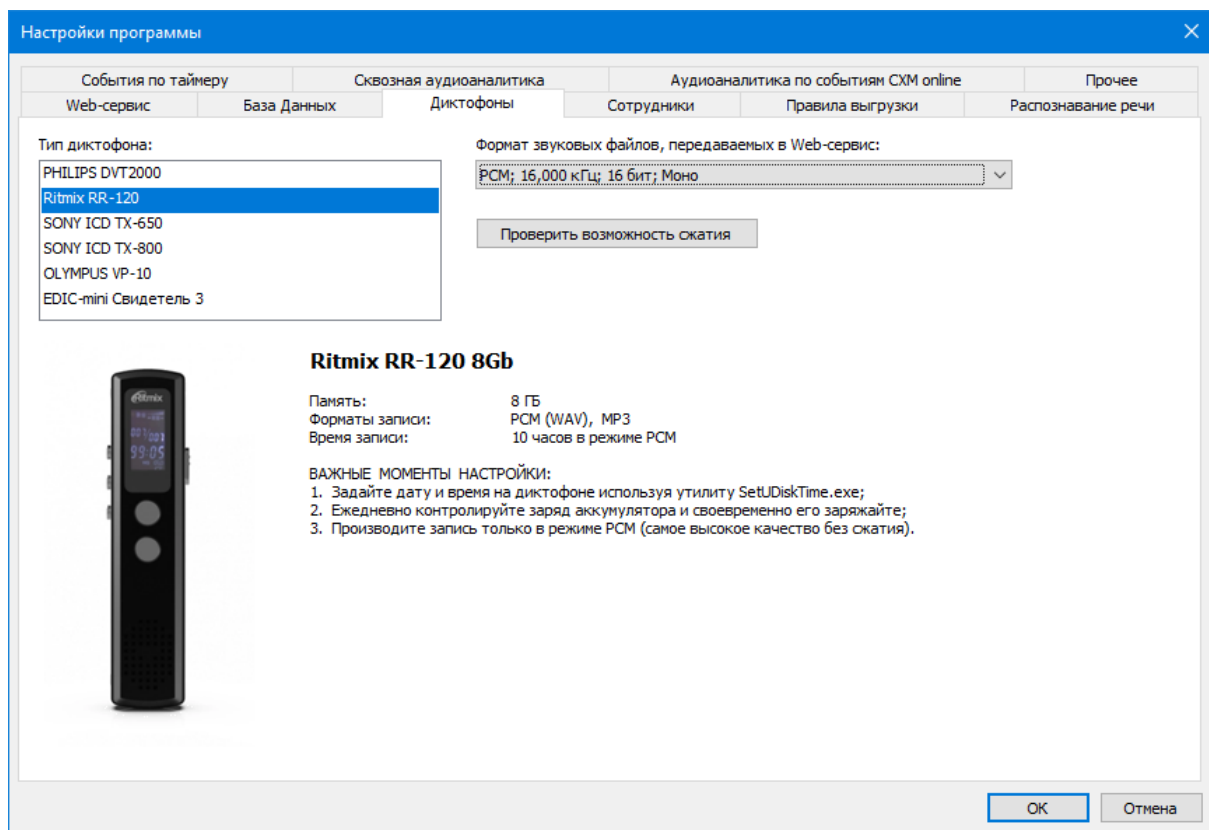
Настройки программы

События по таймеру | Сквозная аудиоаналитика | Аудиоаналитика по событиям CXM online | Прочее
Web-сервис | База Данных | Диктофоны | Сотрудники | Правила выгрузки | Распознавание речи

Тип диктофона:
PHILIPS DVT2000
Ritmix RR-120
SONY ICD TX-650
SONY ICD TX-800
OLYMPUS VP-10
EDIC-mini Свидетель 3

Формат звуковых файлов, передаваемых в Web-сервис:
PCM; 16,000 кГц; 16 бит; Моно

Проверить возможность сжатия

ritmix
001
99:05

Ritmix RR-120 8Gb

Память: 8 ГБ
Форматы записи: PCM (WAV), MP3
Время записи: 10 часов в режиме PCM

ВАЖНЫЕ МОМЕНТЫ НАСТРОЙКИ:
1. Задайте дату и время на диктофоне используя утилиту SetUDiskTime.exe;
2. Ежедневно контролируйте заряд аккумулятора и своевременно его заряжайте;
3. Производите запись только в режиме PCM (самое высокое качество без сжатия).

OK
Отмена